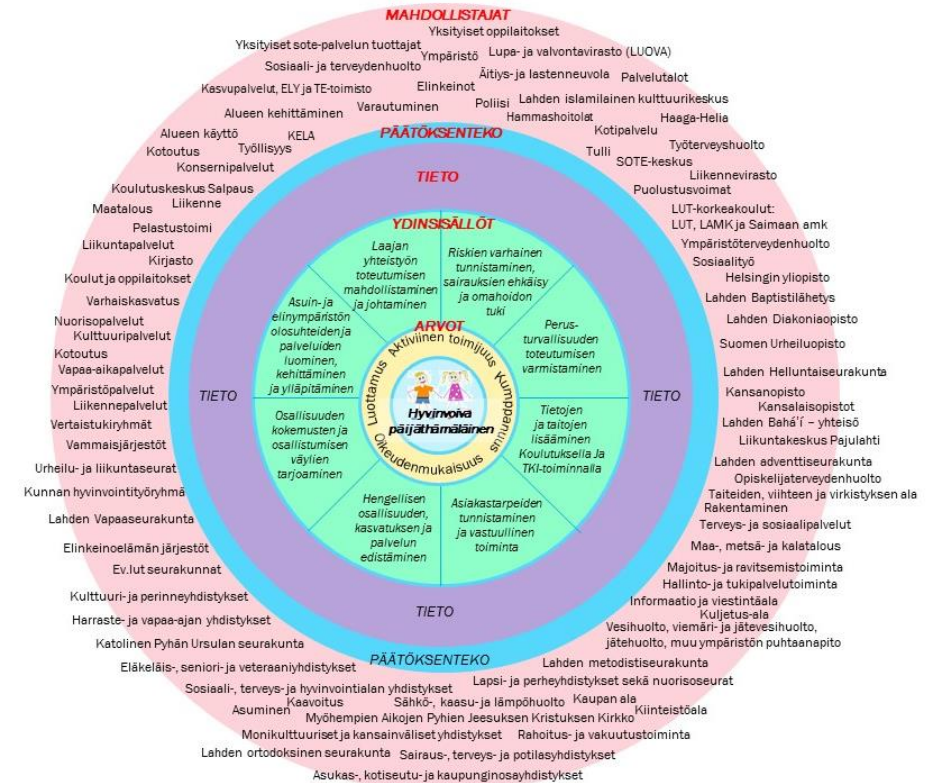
MAHDOLLISTAJAT

Yksityiset sote-palvelun tuottajat
Yksityiset oppilaitokset
Sosiaali- ja terveydenhuolto
Ympäristö
Lupa- ja valvontavirasto (LUOVA)
Kasvupalvelut, ELY ja TE-toimisto
Äitiys- ja lastenneuvola
Palvelutalot
Elinkeinot
Alueen kehittäminen
Poliisi
Lahden islamilainen kulttuurikeskus
Varautuminen
Hammashoitolat
Alueen käyttö
KELA
Haaga-Helia
Kotoutus
Työllisyys
Kotipalvelu
Konsernipalvelut
Tulli
Työterveyshuolto
SOTE-keskus
Koulutuskeskus Salpaus
Liikennevirasto
Liikenne
Puolustusvoimat
Maatalous
Pelastustoimi
LUT-korkeakoulut: LUT, LAMK ja Saimaan amk
Liikuntapalvelut
Ympäristöterveydenhuolto
Kirjasto
Sosiaalityö
Koulut ja oppilaitokset
Helsingin yliopisto
Varhaiskasvatus
Lahden Baptistilähetys
Nuorisopalvelut
Kulttuuripalvelut
Lahden Diakoniaopisto
Kotoutus
Suomen Urheiluopisto
Vapaa-aikapalvelut
Ympäristöpalvelut
Lahden Helluntaiseurakunta
Liikennepalvelut
Kansanopisto
Vertaistukiryhmät
Kansalaisopistot
Vammaisjärjestöt
Lahden Bahá'í – yhteisö
Liikuntakeskus Pajulahti
Urheilu- ja liikuntaseurat
Lahden adventtiseurakunta
Kunnan hyvinvointityöryhmä
Opiskelijaterveydenhuolto
Taiteiden, viihteen ja virkistyksen ala
Lahden Vapaaseurakunta
Rakentaminen
Terveys- ja sosiaalipalvelut
Elinkeinoelämän järjestöt
Maa-, metsä- ja kalatalous
Ev.lut seurakunnat
Majoitus- ja ravitsemistoiminta
Hallinto- ja tukipalvelutoiminta
Kulttuuri- ja perinneyhdistykset
Informaatio ja viestintäala
Harraste- ja vapaa-ajan yhdistykset
Kuljetus-ala
Vesihuolto, viemäri- ja jätevesihuolto, jätehuolto, muu ympäristön puhtaanapito
Katolinen Pyhän Ursulan seurakunta
Lahden metodistiseurakunta
Eläkeläis-, seniori- ja veteraaniyhdistykset
Lapsi- ja perheyhdistykset sekä nuorisoseurat
Sosiaali-, terveys- ja hyvinvointialan yhdistykset
Kaavoitus
Sähkö-, kaasu- ja lämpöhuolto
Kaupan ala
Asuminen
Myöhempien Aikojen Pyhien Jeesuksen Kristuksen Kirkko
Kiinteistöala
Monikulttuuriset ja kansainväliset yhdistykset
Rahoitus- ja vakuutustoiminta
Lahden ortodoksinen seurakunta
Sairaus-, terveys- ja potilasyhdistykset
Asukas-, kotiseutu- ja kaupunginosayhdistykset

PÄÄTÖKSENTEKO

TIETO

TIETO

TIETO

TIETO

PÄÄTÖKSENTEKO

YDINSISÄLLÖT

Laajan yhteistyön toteutumisen mahdollistaminen ja johtaminen

Riskien varhainen tunnistaminen, sairauksien ehkäisy ja omahoidon tuki

Perusturvallisuuden toteutumisen varmistaminen

Tietojen ja taitojen lisääminen Koulutuksella ja TKI-toiminnalla

Asiakastarpeiden tunnistaminen ja vastuullinen toiminta

Hengellisen osallisuuden, kasvatuksen ja palvelun edistäminen

Osallisuuden kokemusten ja osallistumisen väylien tarjoaminen

Asuin- ja elinympäristön olosuhteiden ja palveluiden luominen, kehittäminen ja ylläpitäminen

ARVOT

Luottamus Aktiivinen toimijuus Kumppanuus Oikeudenmukaisuus

Hyvinvoiva päijäthämäläinen